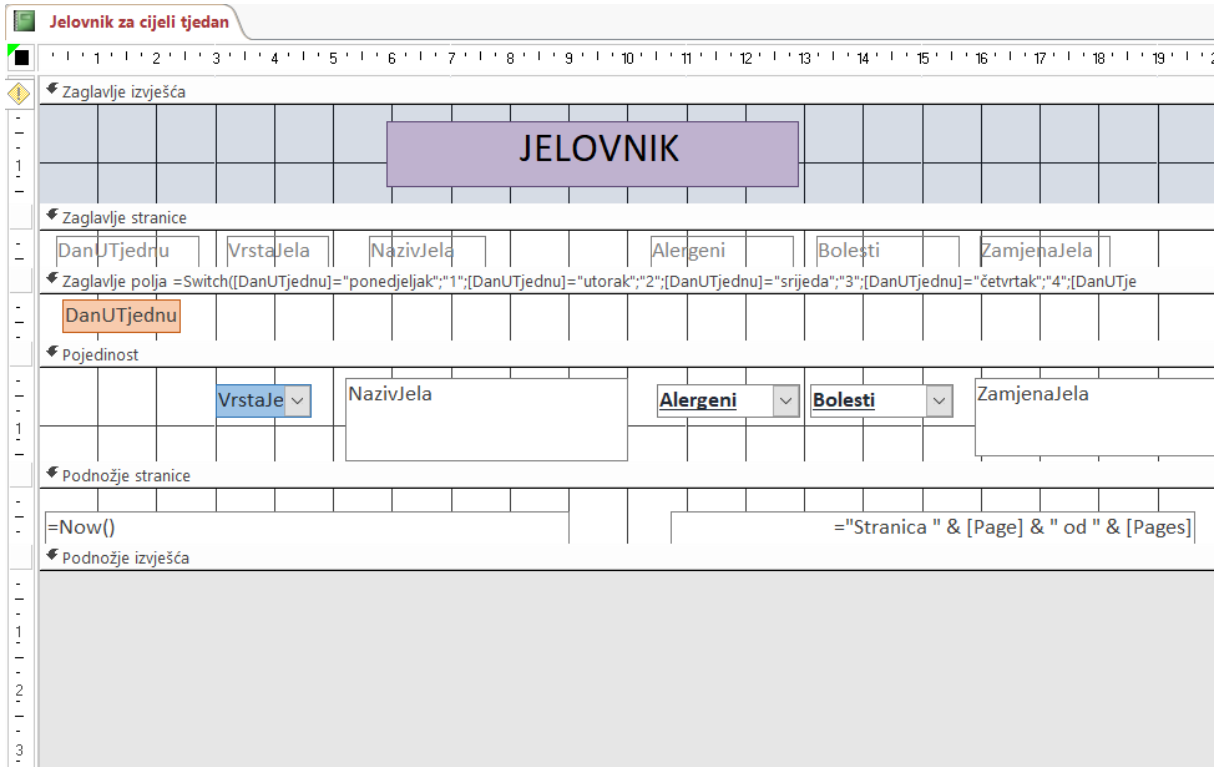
Jelovnik za cijeli tjedan

1 2 3 4 5 6 7 8 9 10 11 12 13 14 15 16 17 18 19

Zaglavlje izvješća

JELOVNIK

Zaglavlje stranice

DanUTjednu VrstaJela NazivJela Alergeni Bolesti ZamjenaJela

Zaglavlje polja =Switch([DanUTjednu]="ponedjeljak";"1";[DanUTjednu]="utorak";"2";[DanUTjednu]="srijeda";"3";[DanUTjednu]="četvrtak";"4";[DanUTje

DanUTjednu

Pojedinost

VrstaJe NazivJela Alergeni Bolesti ZamjenaJela

Podnožje stranice

=Now() ="Stranica " & [Page] & " od " & [Pages]

Podnožje izvješća

1
1
1
2
3